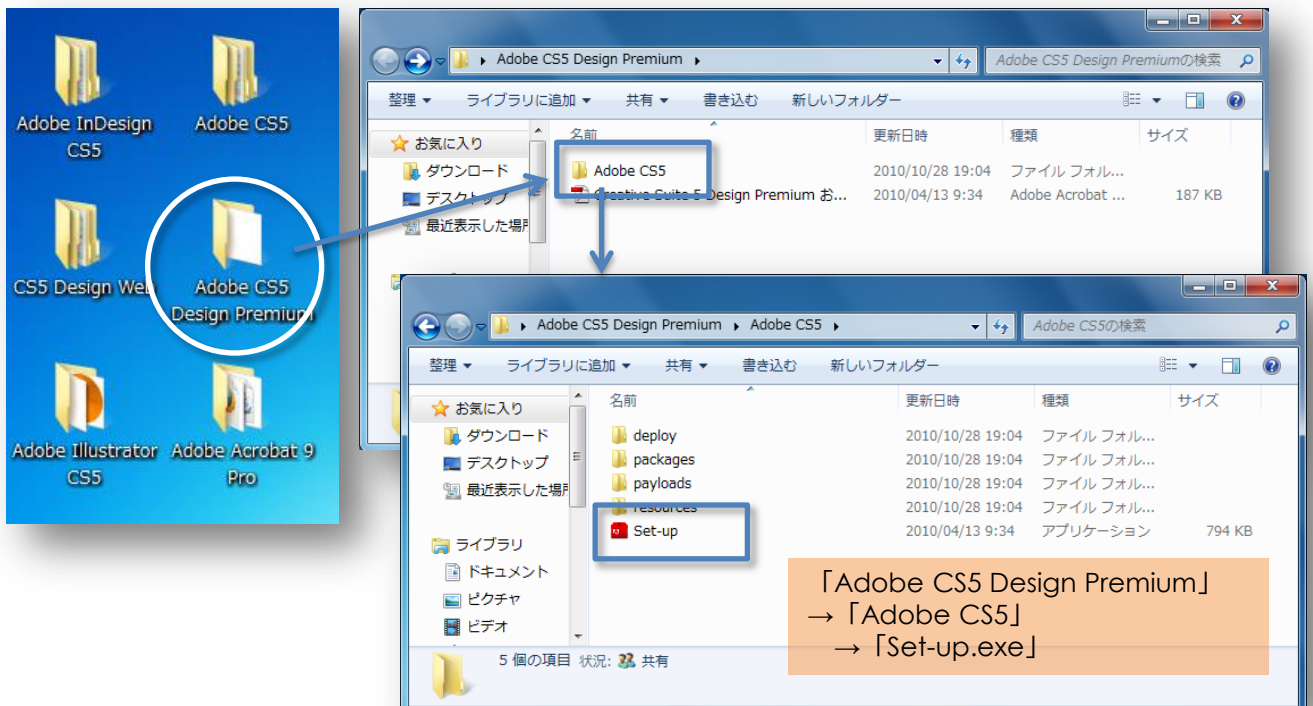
Adobe InDesign CS5
Adobe CS5
CS5 Design Web
Adobe CS5 Design Premium
Adobe Illustrator CS5
Adobe Acrobat 9 Pro

Adobe CS5 Design Premium
Adobe CS5 Design Premiumの検索
整理 ライブラリに追加 共有 書き込む 新しいフォルダー
お気に入り
ダウンロード
デスクトップ
最近表示した場所
名前 更新日時 種類 サイズ

| 名前 | 更新日時 | 種類 | サイズ |
|---|---|---|---|
| Adobe CS5 | 2010/10/28 19:04 | ファイル フォル... | |
| Creative Suite 5 Design Premium お... | 2010/04/13 9:34 | Adobe Acrobat ... | 187 KB |

Adobe CS5 Design Premium ▸ Adobe CS5
Adobe CS5の検索
整理 ライブラリに追加 共有 書き込む 新しいフォルダー
お気に入り
ダウンロード
デスクトップ
最近表示した場所
ライブラリ
ドキュメント
ピクチャ
ビデオ

| 名前 | 更新日時 | 種類 | サイズ |
|---|---|---|---|
| deploy | 2010/10/28 19:04 | ファイル フォル... | |
| packages | 2010/10/28 19:04 | ファイル フォル... | |
| payloads | 2010/10/28 19:04 | ファイル フォル... | |
| resources | 2010/10/28 19:04 | ファイル フォル... | |
| Set-up | 2010/04/13 9:34 | アプリケーション | 794 KB |

5 個の項目 状況: 共有

「Adobe CS5 Design Premium」
→「Adobe CS5」
→「Set-up.exe」